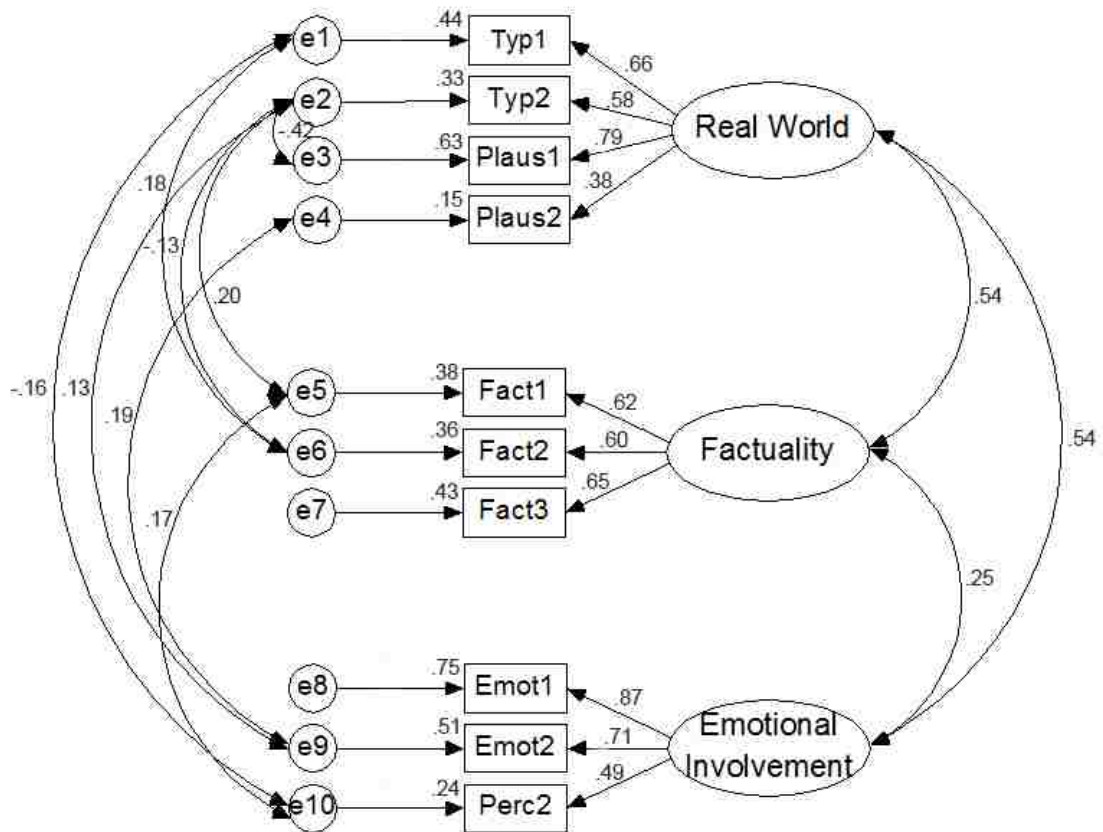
e1
.44
Typ1
.66
e2
.33
Typ2
.58
-.42
Real World
e3
.63
Plaus1
.79
.18
.38
e4
.15
Plaus2
-.13
.20
.54
-.16
.13
.19
e5
.38
Fact1
.62
.54
e6
.36
Fact2
.60
Factuality
.17
e7
.43
Fact3
.65
.25
e8
.75
Emot1
.87
Emotional Involvement
e9
.51
Emot2
.71
.49
e10
.24
Perc2